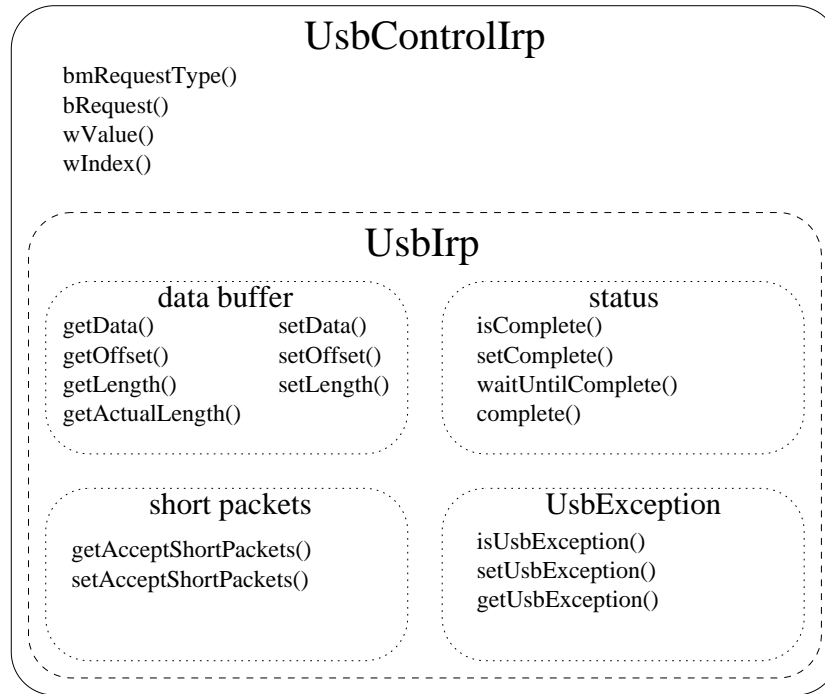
UsbControlIrp

bmRequestType()
bRequest()
wValue()
wIndex()

UsbIrp

data buffer
getData()
getOffset()
getLength()
getActualLength()
setData()
setOffset()
setLength()

status
isComplete()
setComplete()
waitUntilComplete()
complete()

short packets
getAcceptShortPackets()
setAcceptShortPackets()

UsbException
isUsbException()
setUsbException()
getUsbException()